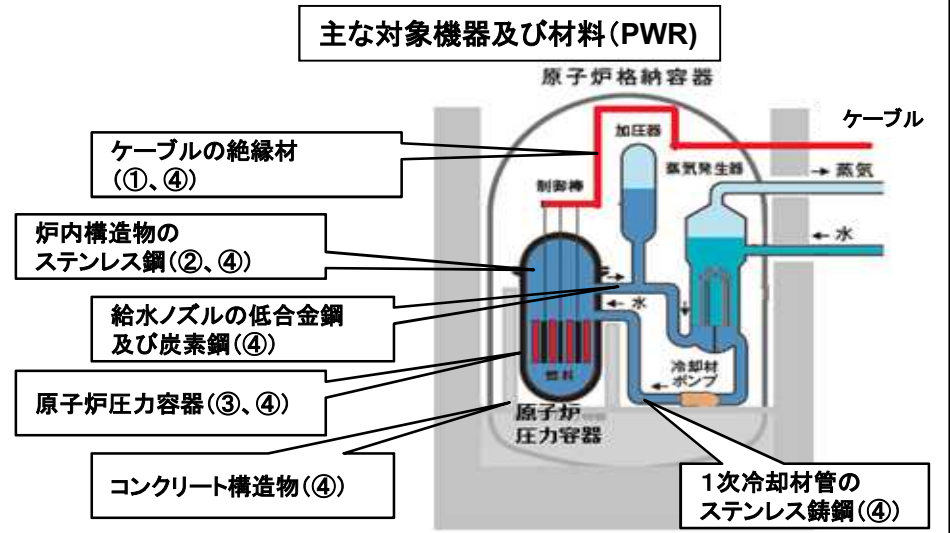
主な対象機器及び材料(PWR)

原子炉格納容器

ケーブル

ケーブルの絶縁材
(①、④)

加圧器

蒸気発生器

蒸気

制御棒

水

炉内構造物の
ステンレス鋼(②、④)

給水ノズルの低合金鋼
及び炭素鋼(④)

水

燃料

冷却材
ポンプ

原子炉圧力容器(③、④)

原子炉
圧力容器

コンクリート構造物(④)

1次冷却材管の
ステンレス鋳鋼(④)